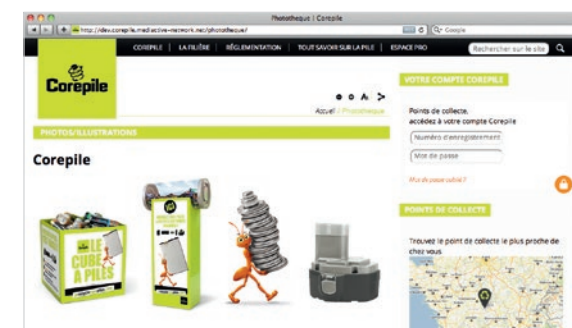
Photothèque | Corepile

http://dev.corepile.mediactive-network.net/phototheque/

Google

COREPILE | LA FILIÈRE | RÉGLEMENTATION | TOUT SAVOIR SUR LA PILE | ESPACE PRO

Rechercher sur le site

Corepile

Accueil / Photothèque

PHOTOS/ILLUSTRATIONS

Corepile

LE CUBE À PILES

VOTRE COMPTE COREPILE

Points de collecte, accédez à votre compte Corepile

Numéro d'enregistrement

Mot de passe

Mot de passe oublié ?

POINTS DE COLLECTE

Trouvez le point de collecte le plus proche de chez vous